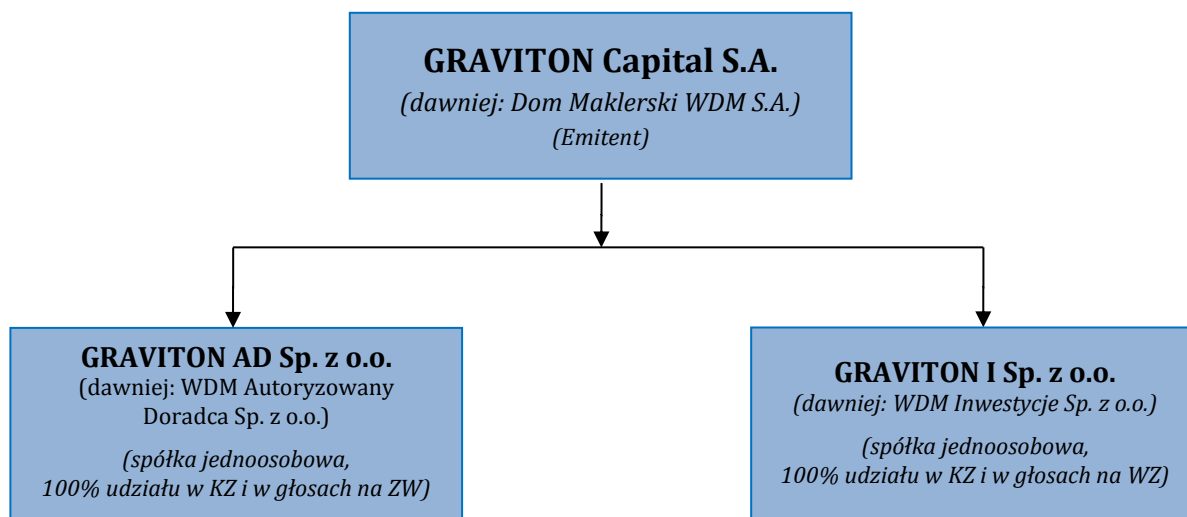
GRAVITON Capital S.A.
(dawniej: Dom Maklerski WDM S.A.)
(Emitent)

GRAVITON AD Sp. z o.o.
(dawniej: WDM Autoryzowany Doradca Sp. z o.o.)

(spółka jednoosobowa, 100% udziału w KZ i w głosach na ZW)

GRAVITON I Sp. z o.o.
(dawniej: WDM Inwestycje Sp. z o.o.)

(spółka jednoosobowa, 100% udziału w KZ i w głosach na WZ)